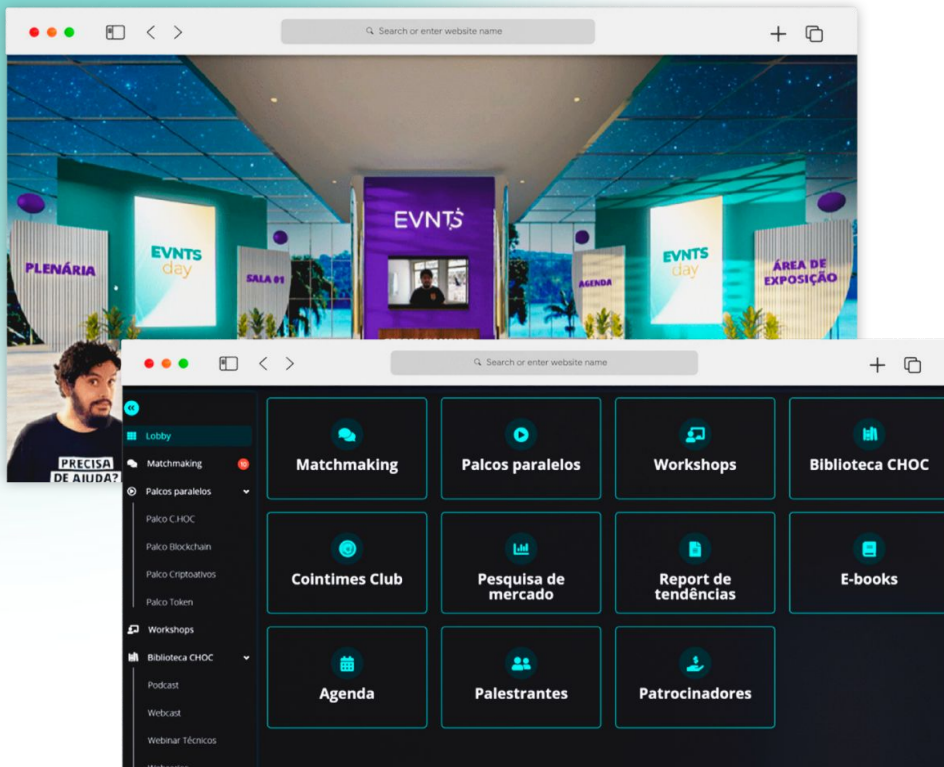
Search or enter website name

PLENÁRIA

EVNTS day

SALA 01

EVNTS

AGENDA

EVNTS day

ÁREA DE EXPOSIÇÃO

PRECISA DE AJUDA?

Search or enter website name

Lobby

Matchmaking 10

Palcos paralelos

Palco CHOC

Palco Blockchain

Palco Criptoativos

Palco Token

Workshops

Biblioteca CHOC

Podcast

Webcast

Webinar Técnicos

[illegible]

Matchmaking

Palcos paralelos

Workshops

Biblioteca CHOC

Cointimes Club

Pesquisa de mercado

Report de tendências

E-books

Agenda

Palestrantes

Patrocinadores